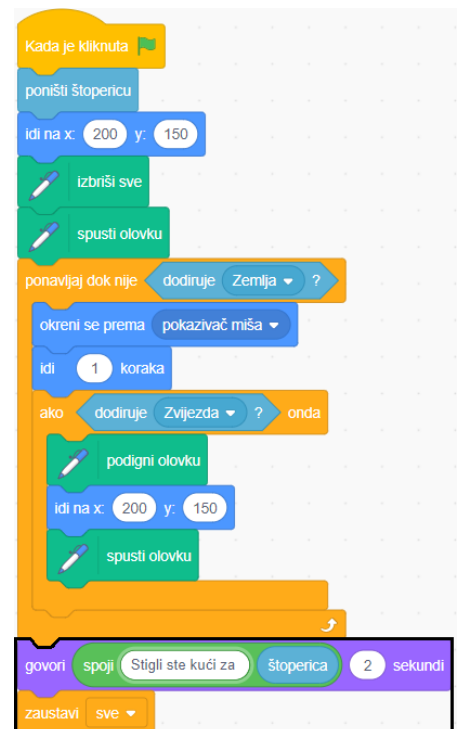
Kada je kliknuta

poništi štopericu

idi na x: 200 y: 150

izbriši sve

spusti olovku

ponavljaj dok nije dodiruje Zemlja ?

okreni se prema pokazivač miša

idi 1 koraka

ako dodiruje Zvijezda ? onda

podigni olovku

idi na x: 200 y: 150

spusti olovku

govori spoji Stigli ste kući za štoperica 2 sekundi

zaustavi sve